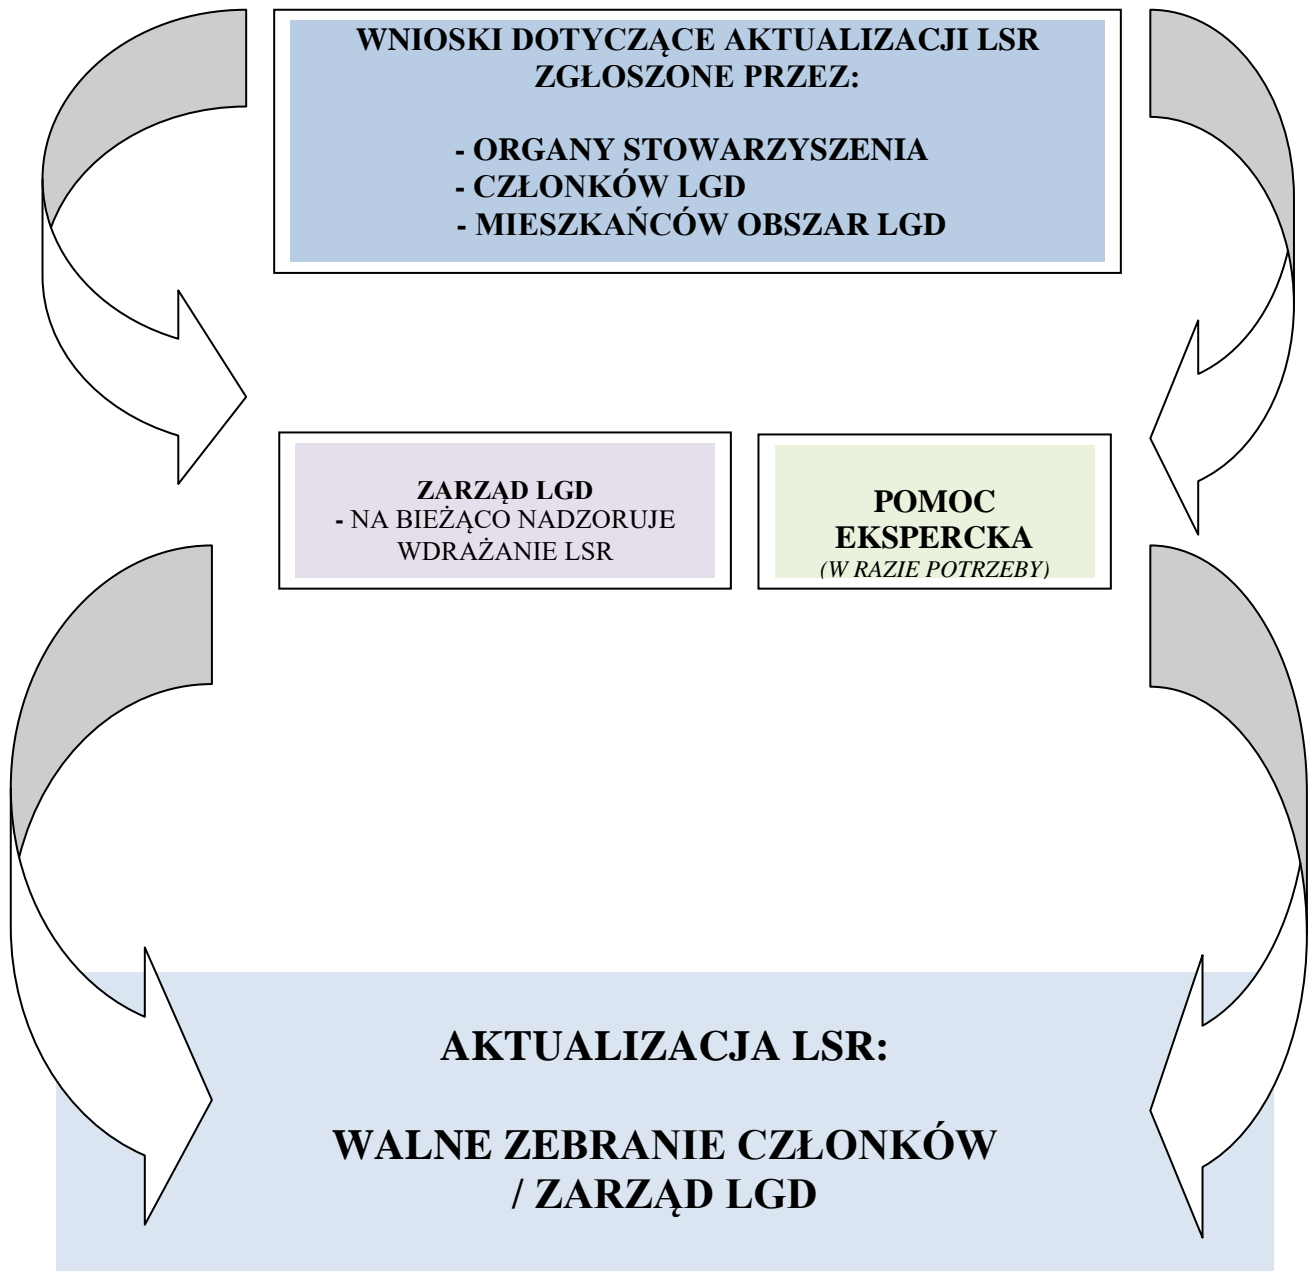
WNIOSKI DOTYCZĄCE AKTUALIZACJI LSR ZGŁOSZONE PRZEZ:

- ORGANY STOWARZYSZENIA
- CZŁONKÓW LGD
- MIESZKAŃCÓW OBSZAR LGD

ZARZĄD LGD
- NA BIEŻĄCO NADZORUJE WDRAŻANIE LSR

POMOC EKSPERCKA
(W RAZIE POTRZEBY)

AKTUALIZACJA LSR:

WALNE ZEBRANIE CZŁONKÓW / ZARZĄD LGD